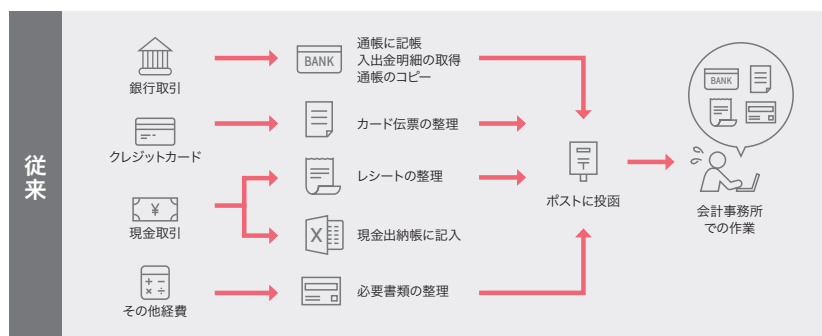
従来

銀行取引

BANK

通帳に記帳
入出金明細の取得
通帳のコピー

クレジットカード

カード伝票の整理

¥

現金取引

レシートの整理

X

現金出納帳に記入

+ −
× ÷

その他経費

必要書類の整理

ポストに投函

BANK

会計事務所での作業